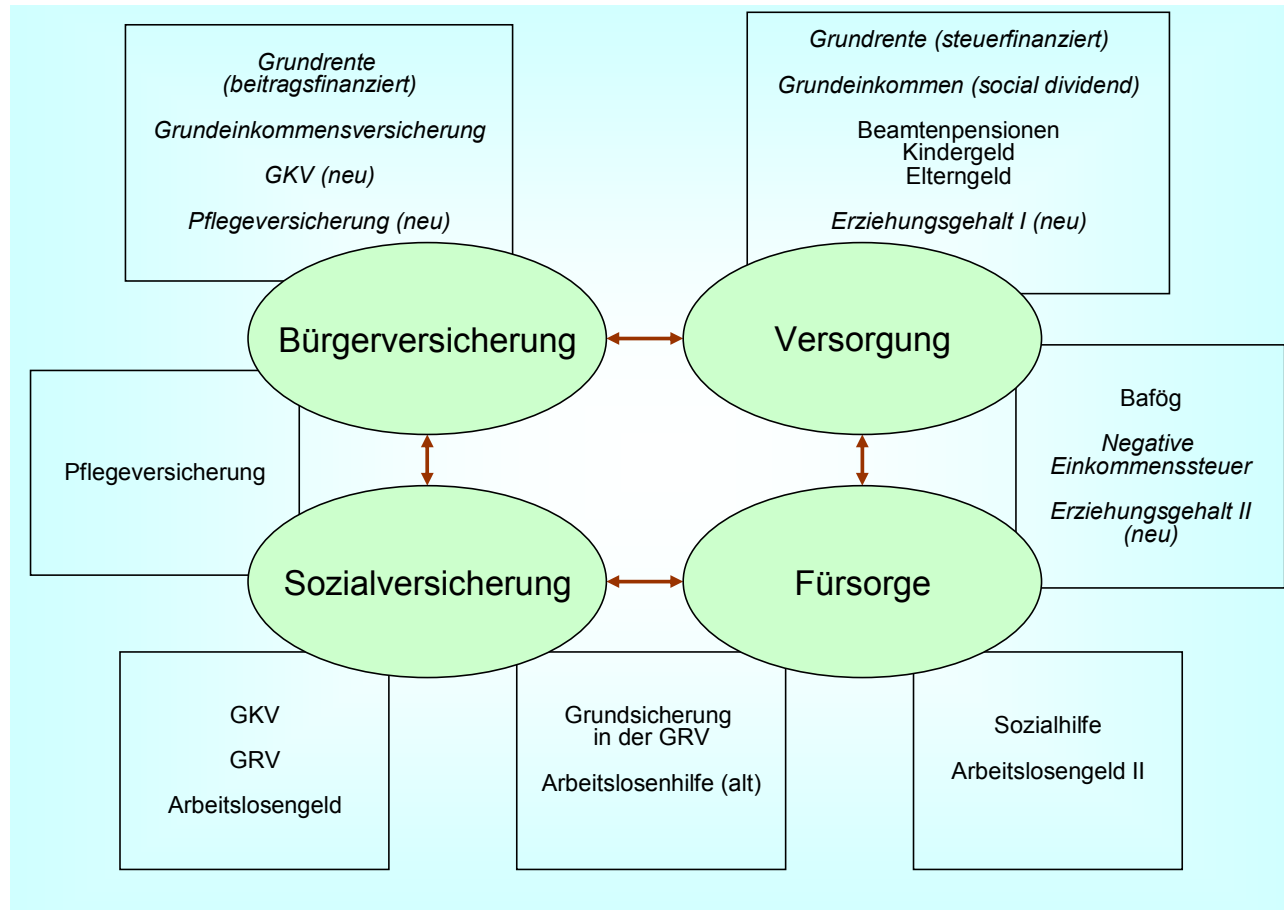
Grundrente (beitragsfinanziert)

Grundeinkommensversicherung

GKV (neu)

Pflegeversicherung (neu)

Grundrente (steuerfinanziert)

Grundeinkommen (social dividend)

Beamtenpensionen
Kindergeld
Elterngeld

Erziehungsgehalt I (neu)

Bürgerversicherung

Versorgung

Pflegeversicherung

Bafög

Negative Einkommenssteuer

Erziehungsgehalt II (neu)

Sozialversicherung

Fürsorge

GKV

GRV

Arbeitslosengeld

Grundsicherung in der GRV

Arbeitslosenhilfe (alt)

Sozialhilfe

Arbeitslosengeld II